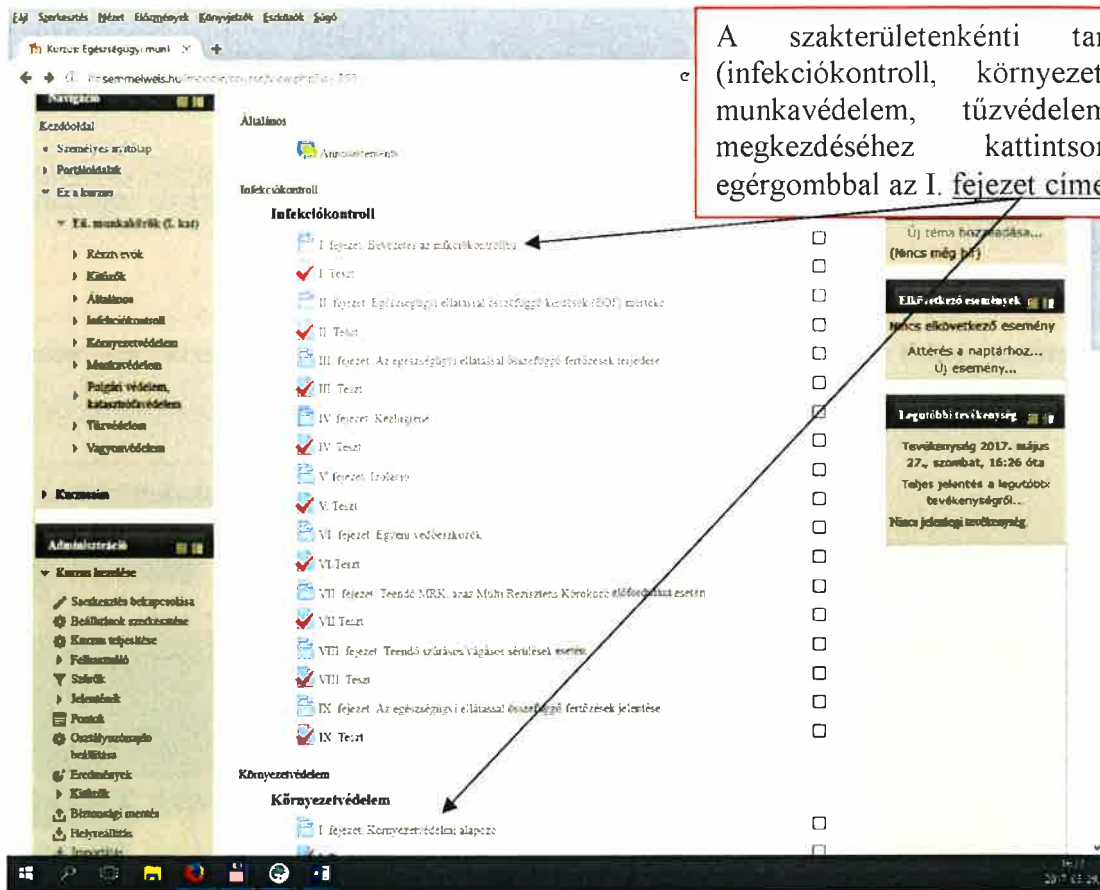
Fájl Szerkesztés Nézet Előzmények Könyvjelzők Eszközök Súgó

Kurzus: Egészségügyi munk ×

semmelweis.hu/moodle/course/view.php?id=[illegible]

A szakterületenkénti tan (infekciókontroll, környezet munkavédelem, tűzvédelem megkezdéséhez kattintson egérgombbal az I. fejezet címe

Navigáció

Kezdőoldal

Személyes irányítópult

Portáloldalak

Ez a kurzus

Eü. munkavállalók (I. kat)

Résztvevők

Kitűzők

Általános

Infekciókontroll

Környezetvédelem

Munkavédelem

Polgári védelem, katasztrófavédelem

Tűzvédelem

Vagyonvédelem

Kurzusaim

Adminisztráció

Kurzus kezelése

Szerkesztés bekapcsolása

Beállítások szerkesztése

Kurzus teljesítése

Felhasználók

Szűrők

Jelentések

Pontok

Osztályozónapló beállítása

Eredmények

Kitűzők

Biztonsági mentés

Helyreállítás

Importálás

Általános

Announcements

Infekciókontroll

Infekciókontroll

I. fejezet: Bevezetés az infekciókontrollba

I. Teszt

II. fejezet: Egészségügyi ellátással összefüggő fertőzések (EOF) mértéke

II. Teszt

III. fejezet: Az egészségügyi ellátással összefüggő fertőzések terjedése

III. Teszt

IV. fejezet: Kézhigiéne

IV. Teszt

V. fejezet: Izoláció

V. Teszt

VI. fejezet: Egyéni védőeszközök

VI.Teszt

VII. fejezet: Teendő MRK, azaz Multi Rezisztens Kórokozó előfordulása esetén

VII. Teszt

VIII. fejezet: Teendő szúrásos vágásos sérülések esetén

VIII. Teszt

IX. fejezet: Az egészségügyi ellátással összefüggő fertőzések jelentése

IX. Teszt

Környezetvédelem

Környezetvédelem

I. fejezet: Környezetvédelmi alapozó

Új téma hozzáadása...
(Nincs még hír)

Elkövetkező események

Nincs elkövetkező esemény

Áttérés a naptárhoz...
Új esemény...

Legutóbbi tevékenység

Tevékenység 2017. május 27., szombat, 16:26 óta

Teljes jelentés a legutóbbi tevékenységről...

Nincs jelenlegi tevékenység.